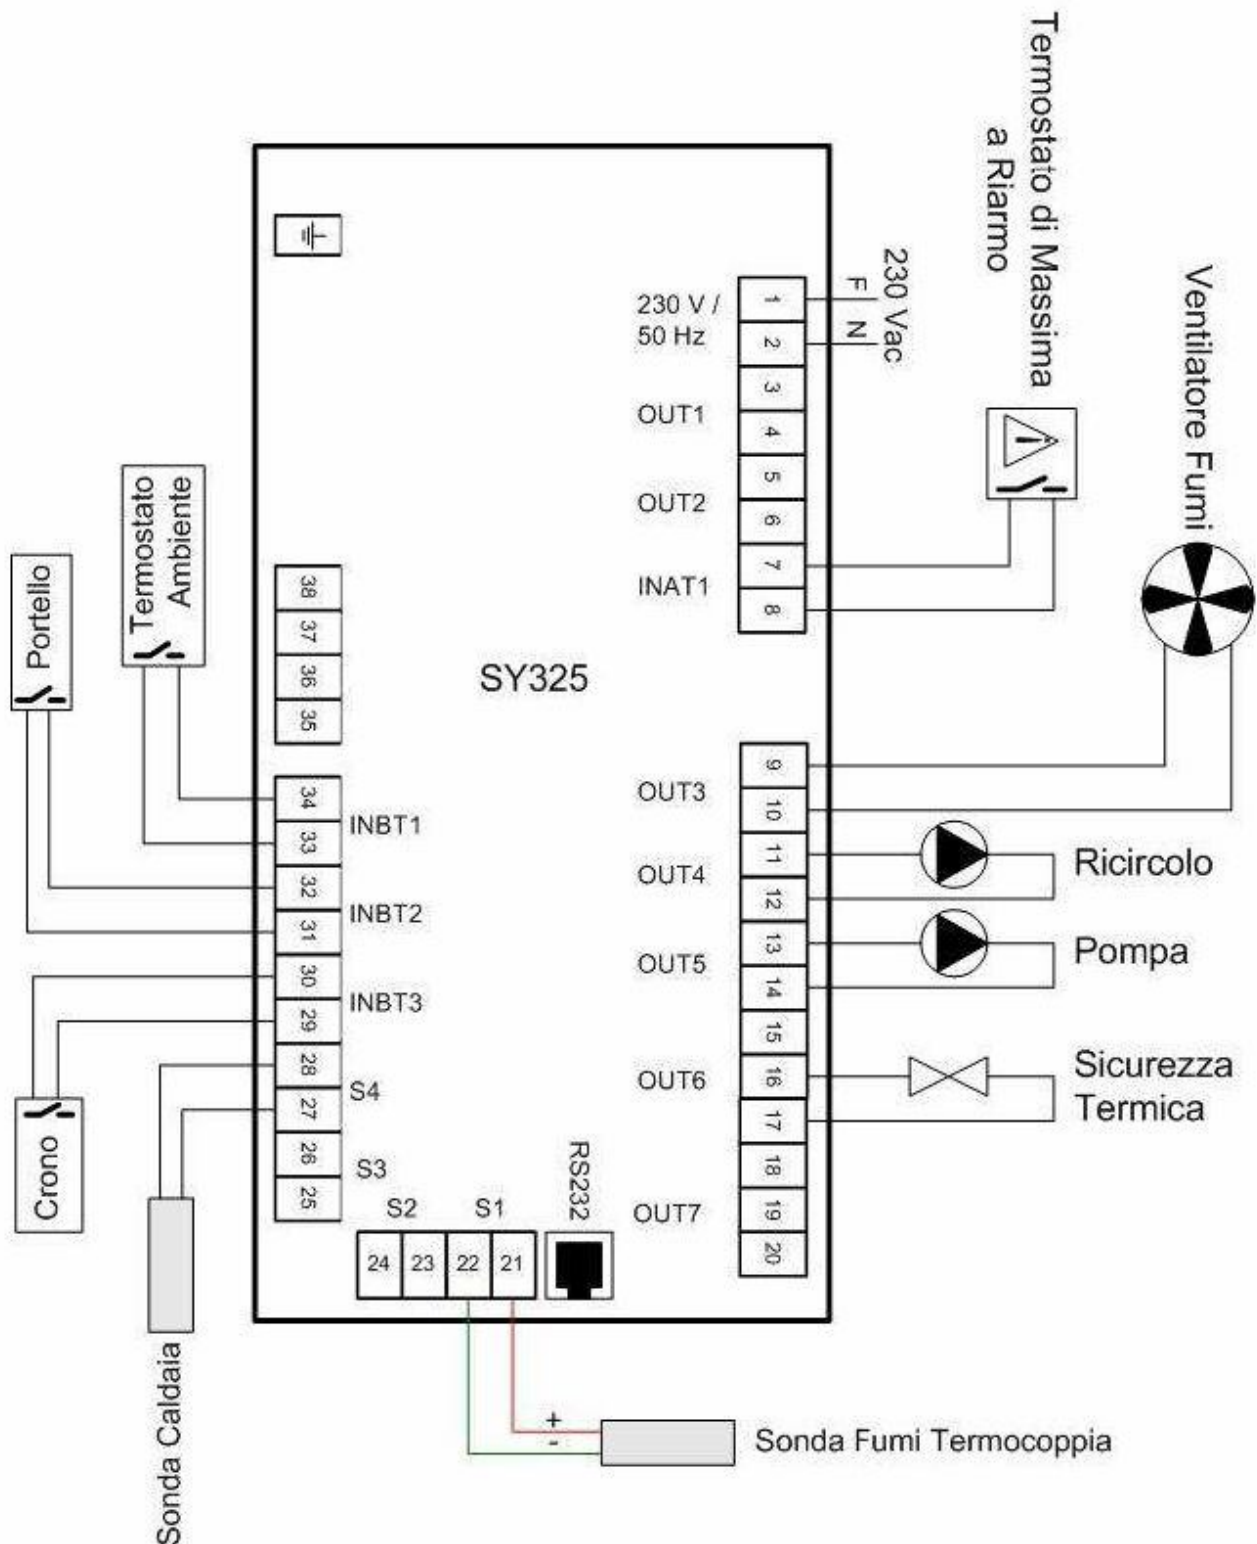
Termostato di Massima a Riarmo

Ventilatore Fumi

230 Vac
F
N

230 V / 50 Hz
1
2
3
OUT1
4
5
OUT2
6
7
INAT1
8

SY325

38
37
36
35

Termostato Ambiente

Portello

34
INBT1
33
32
INBT2
31
30
INBT3
29
28
S4
27
26
S3
25

Crono

Sonda Caldaia

S2
S1
24
23
22
21
RS232

9
OUT3
10
11
OUT4
12
Ricircolo
13
OUT5
14
Pompa
15
16
OUT6
17
Sicurezza Termica
18
19
OUT7
20

+
-
Sonda Fumi Termocoppia